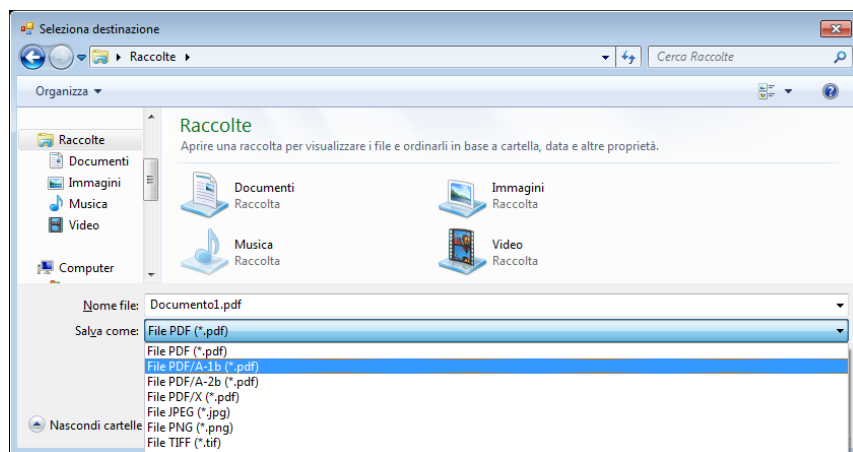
Seleziona destinazione

Raccolte

Cerca Raccolte

Organizza

Raccolte
Documenti
Immagini
Musica
Video

Computer

Raccolte
Aprire una raccolta per visualizzare i file e ordinarli in base a cartella, data e altre proprietà.

Documenti
Raccolta

Immagini
Raccolta

Musica
Raccolta

Video
Raccolta

Nome file: Documento1.pdf

Salva come: File PDF (*.pdf)

File PDF (*.pdf)
File PDF/A-1b (*.pdf)
File PDF/A-2b (*.pdf)
File PDF/X (*.pdf)
File JPEG (*.jpg)
File PNG (*.png)
File TIFF (*.tif)

Nascondi cartelle